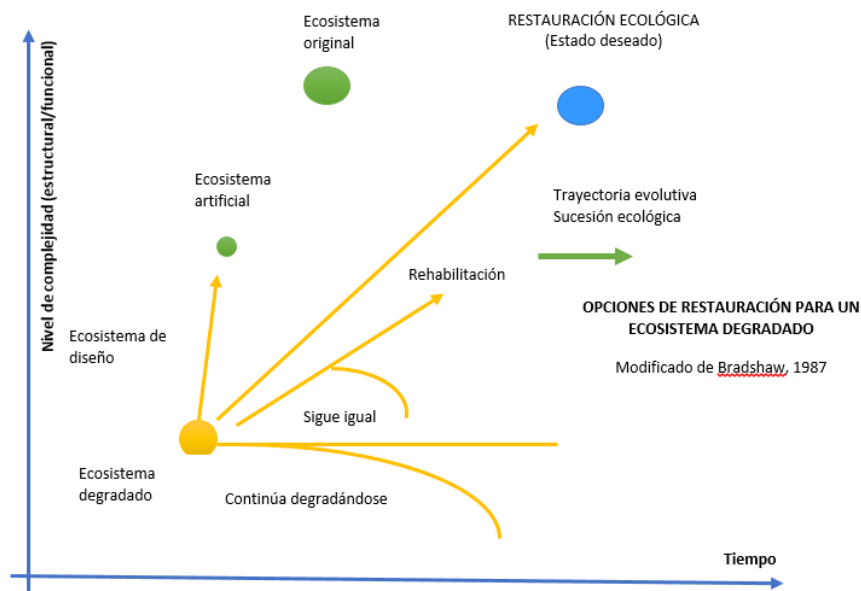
Ecosistema original

RESTAURACIÓN ECOLÓGICA
(Estado deseado)

Nivel de complejidad (estructural/funcional)

Ecosistema artificial

Trayectoria evolutiva
Sucesión ecológica

Rehabilitación

OPCIONES DE RESTAURACIÓN PARA UN ECOSISTEMA DEGRADADO

Ecosistema de diseño

Modificado de Bradshaw, 1987

Sigue igual

Ecosistema degradado

Continúa degradándose

Tiempo